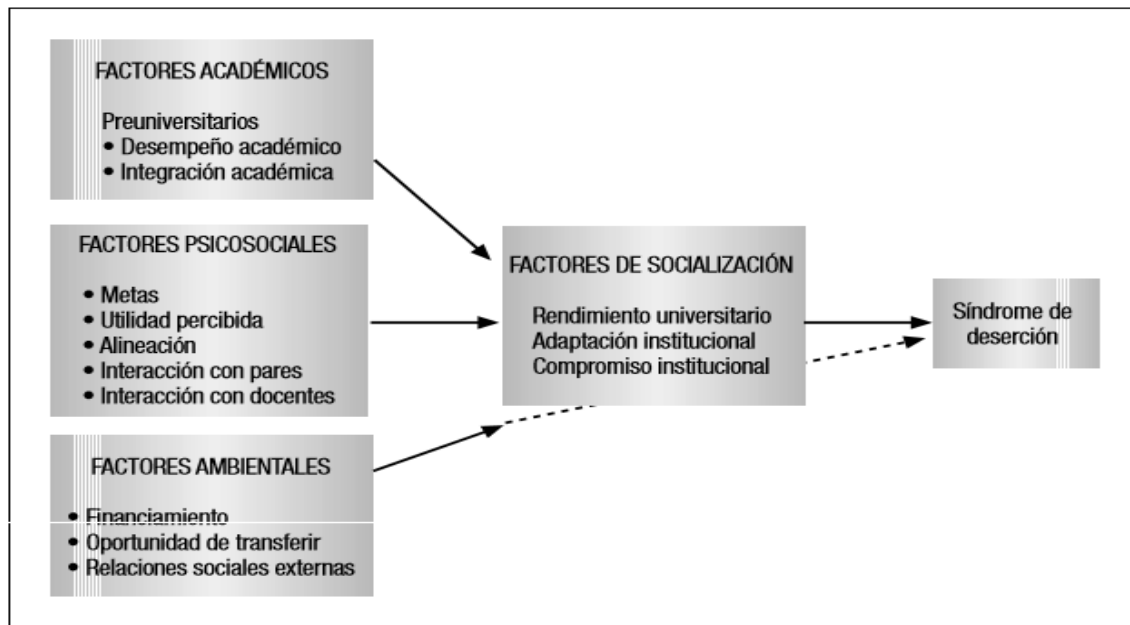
FACTORES ACADÉMICOS

Preuniversitarios
• Desempeño académico
• Integración académica

FACTORES PSICOSOCIALES

• Metas
• Utilidad percibida
• Alineación
• Interacción con pares
• Interacción con docentes

FACTORES AMBIENTALES

• Financiamiento
• Oportunidad de transferir
• Relaciones sociales externas

FACTORES DE SOCIALIZACIÓN

Rendimiento universitario
Adaptación institucional
Compromiso institucional

Síndrome de deserción